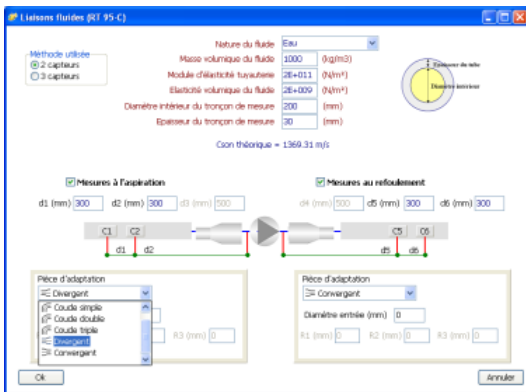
Liaisons fluides (RT 95-C)

Méthode utilisée
2 capteurs
3 capteurs

Nature du fluide Eau
Masse volumique du fluide 1000 (kg/m3)
Module d'élasticité tuyauterie 2E+011 (N/m²)
Elasticité volumique du fluide 2E+009 (N/m²)
Diamètre intérieur du tronçon de mesure 200 (mm)
Epaisseur du tronçon de mesure 30 (mm)

Epaisseur du tube
Diamètre intérieur

Cson théorique = 1369.31 m/s

Mesures à l'aspiration
d1 (mm) 300 d2 (mm) 300 d3 (mm) 500

Mesures au refoulement
d4 (mm) 500 d5 (mm) 300 d6 (mm) 300

C1 C2 d1 d2
C5 C6 d5 d6

Pièce d'adaptation
Divergent
Coude simple
Coude double
Coude triple
Divergent
Convergent
R3 (mm) 0

Pièce d'adaptation
Convergent
Diamètre entrée (mm) 0
R1 (mm) 0 R2 (mm) 0 R3 (mm) 0

Ok
Annuler